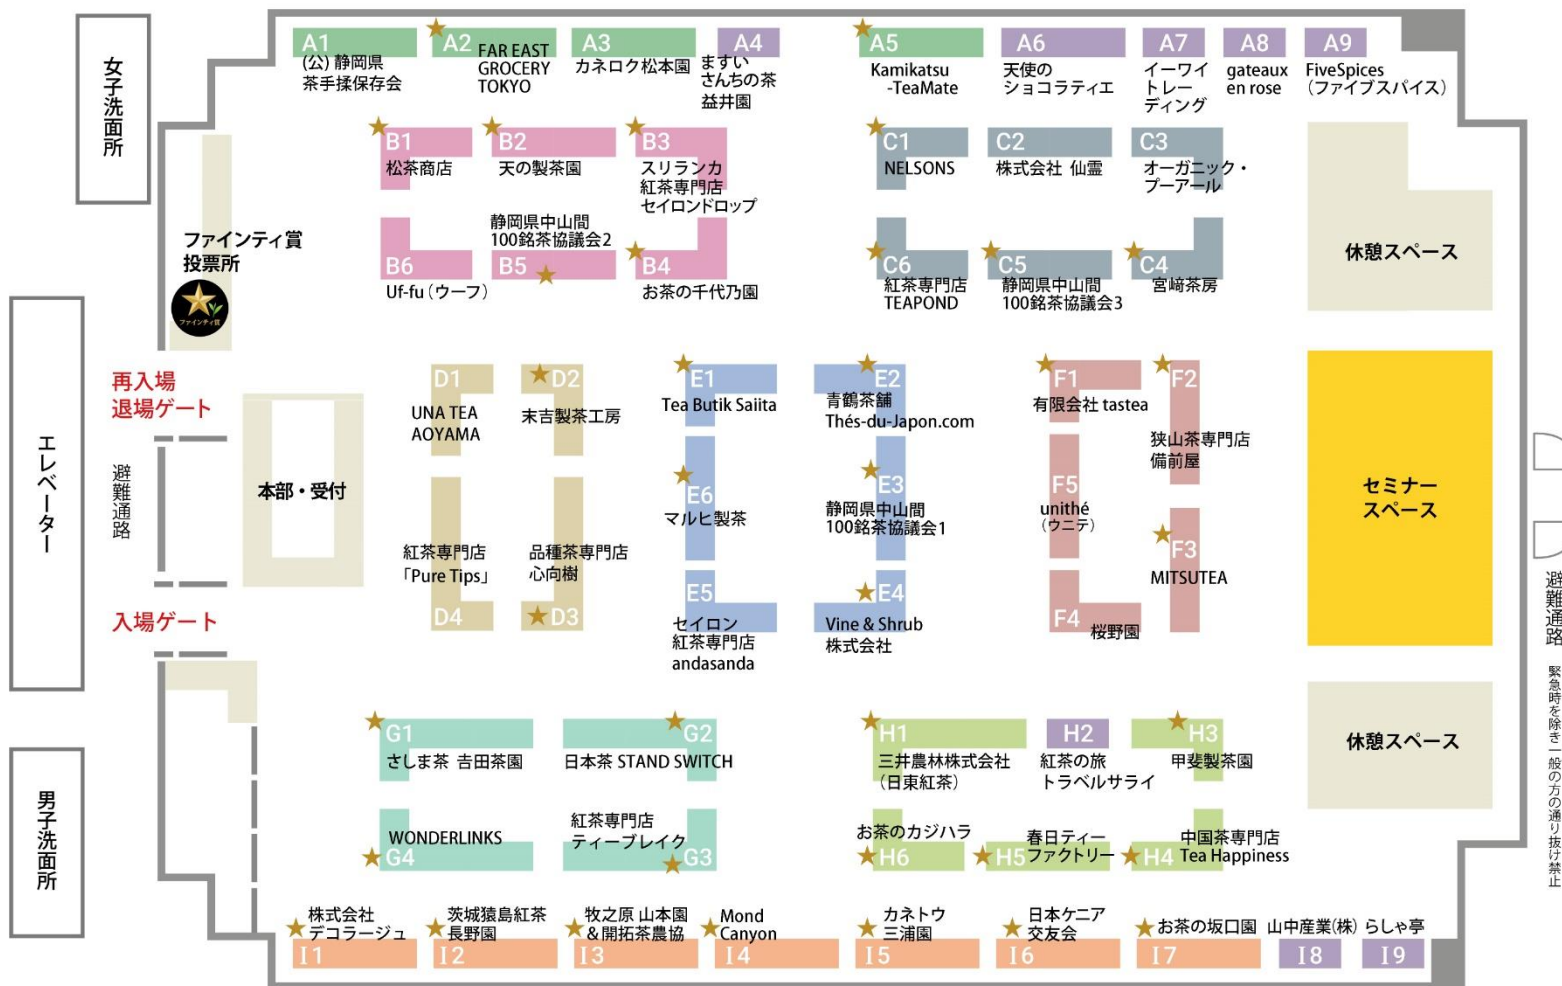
女子洗面所

A1
(公)静岡県
茶手揉保存会

A2 FAR EAST
GROCERY
TOKYO

A3
カネロク松本園

A4
ますい
さんちの茶
益井園

A5
Kamikatsu
-TeaMate

A6
天使の
ショコラティエ

A7
イーワイ
トレー
ディング

A8
gateaux
en rose

A9
FiveSpices
(ファイブスパイス)

B1
松茶商店

B2
天の製茶園

B3
スリランカ
紅茶専門店
セイロンドロップ

C1
NELSONS

C2
株式会社 仙霊

C3
オーガニック・
プーアール

ファインティ賞
投票所

静岡県中山間
100銘茶協議会2

B6
Uf-fu(ウーフ)

B5

B4
お茶の千代乃園

C6
紅茶専門店
TEAPOND

C5
静岡県中山間
100銘茶協議会3

C4
宮崎茶房

休憩スペース

エレベーター

再入場
退場ゲート

避難通路

本部・受付

入場ゲート

D1
UNA TEA
AOYAMA

D2
末吉製茶工房

紅茶専門店
「Pure Tips」
D4

品種茶専門店
心向樹
D3

E1
Tea Butik Saiita

E6
マルヒ製茶

E5
セイロン
紅茶専門店
andasanda

E2
青鶴茶舗
Thés-du-Japon.com

E3
静岡県中山間
100銘茶協議会1

E4
Vine & Shrub
株式会社

F1
有限会社 tastea

F5
unithé
(ウニテ)

F4
桜野園

F2
狭山茶専門店
備前屋

F3
MITSUTEA

セミナー
スペース

休憩スペース

避難通路

緊急時を除き一般の方の通り抜け禁止

男子洗面所

G1
さしま茶 吉田茶園

G2
日本茶 STAND SWITCH

WONDERLINKS
G4

紅茶専門店
ティーブレイク
G3

H1
三井農林株式会社
(日東紅茶)

H2
紅茶の旅
トラベルサライ

H3
甲斐製茶園

お茶のカジハラ
H6

春日ティー
H5 ファクトリー

中国茶専門店
H4 Tea Happiness

株式会社
デコラージュ
I1

茨城猿島紅茶
長野園
I2

牧之原 山本園
& 開拓茶農協
I3

Mond
Canyon
I4

カネトウ
三浦園
I5

日本ケニア
交友会
I6

お茶の坂口園
I7

山中産業(株)
I8

らしゃ亭
I9